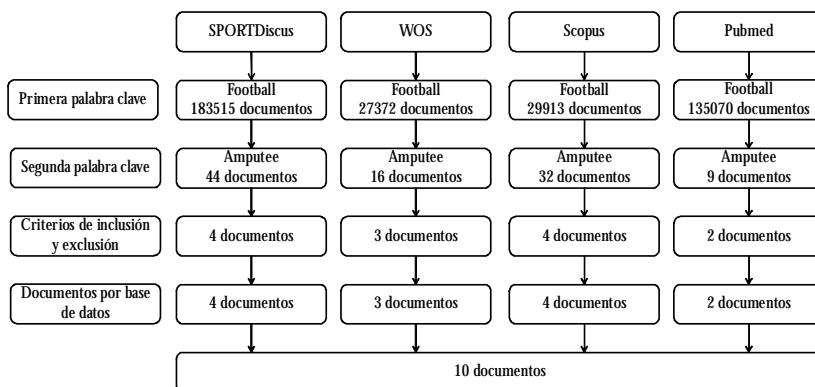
SPORTDiscus

WOS

Scopus

Pubmed

Primera palabra clave

Football
183515 documentos

Football
27372 documentos

Football
29913 documentos

Football
135070 documentos

Segunda palabra clave

Amputee
44 documentos

Amputee
16 documentos

Amputee
32 documentos

Amputee
9 documentos

Criterios de inclusión y exclusión

4 documentos

3 documentos

4 documentos

2 documentos

Documentos por base de datos

4 documentos

3 documentos

4 documentos

2 documentos

10 documentos